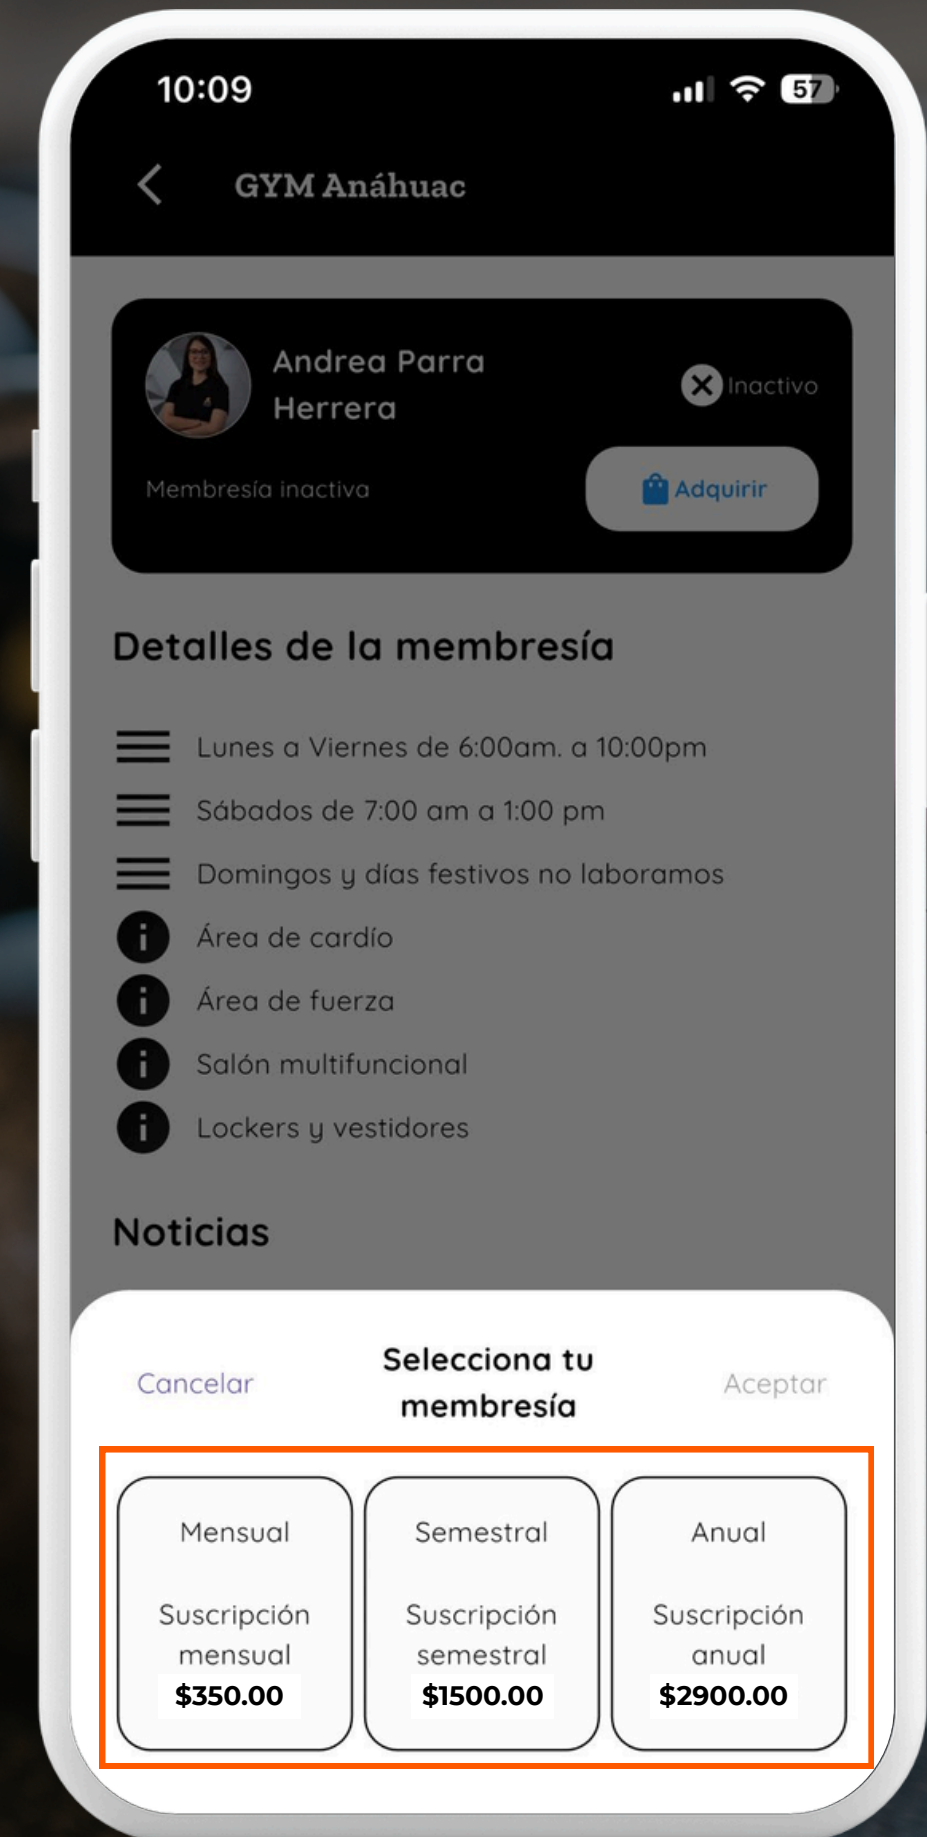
10:09

57

GYM Anáhuac

Andrea Parra Herrera

Inactivo

Membresía inactiva

Adquirir

Detalles de la membresía

Lunes a Viernes de 6:00am. a 10:00pm

Sábados de 7:00 am a 1:00 pm

Domingos y días festivos no laboramos

Área de cardío

Área de fuerza

Salón multifuncional

Lockers y vestidores

Noticias

Cancelar

Selecciona tu membresía

Aceptar

Mensual

Suscripción mensual

$350.00

Semestral

Suscripción semestral

$1500.00

Anual

Suscripción anual

$2900.00